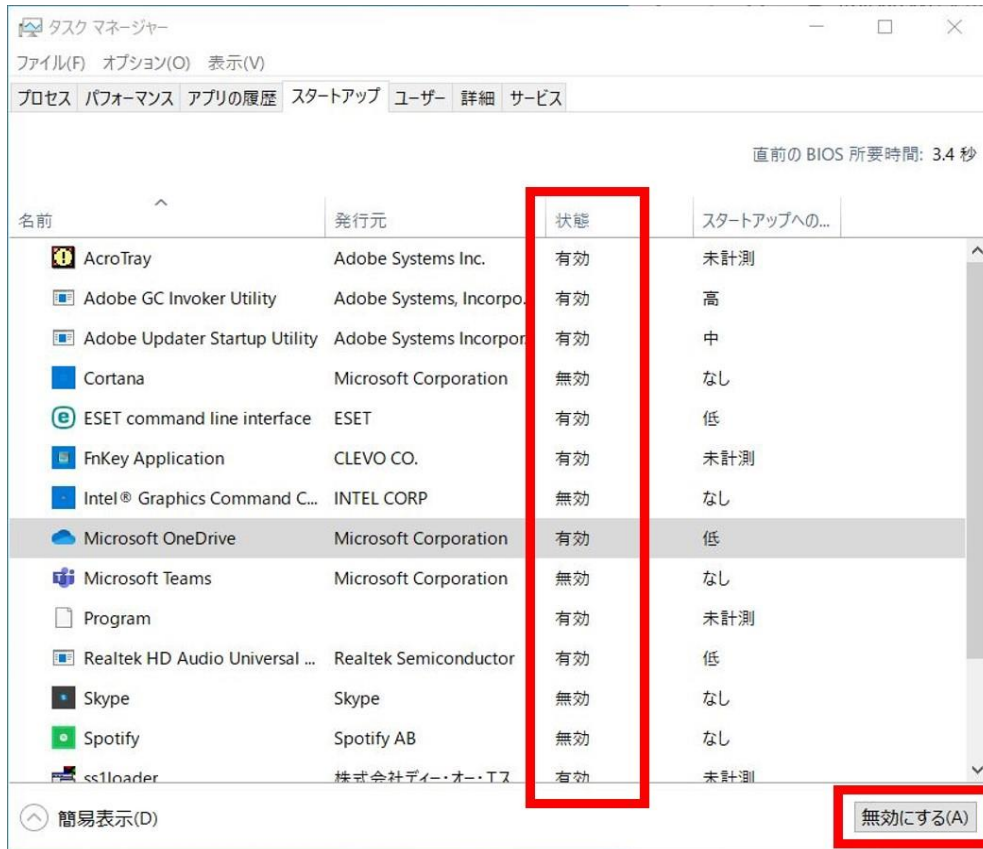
タスク マネージャー

ファイル(F) オプション(O) 表示(V)

プロセス | パフォーマンス | アプリの履歴 | スタートアップ | ユーザー | 詳細 | サービス

直前の BIOS 所要時間: 3.4 秒

| 名前 | 発行元 | 状態 | スタートアップへの... |
|---|---|---|---|
| AcroTray | Adobe Systems Inc. | 有効 | 未計測 |
| Adobe GC Invoker Utility | Adobe Systems, Incorpo... | 有効 | 高 |
| Adobe Updater Startup Utility | Adobe Systems Incorpor... | 有効 | 中 |
| Cortana | Microsoft Corporation | 無効 | なし |
| ESET command line interface | ESET | 有効 | 低 |
| FnKey Application | CLEVO CO. | 有効 | 未計測 |
| Intel® Graphics Command C... | INTEL CORP | 無効 | なし |
| Microsoft OneDrive | Microsoft Corporation | 有効 | 低 |
| Microsoft Teams | Microsoft Corporation | 無効 | なし |
| Program | | 有効 | 未計測 |
| Realtek HD Audio Universal ... | Realtek Semiconductor | 有効 | 低 |
| Skype | Skype | 無効 | なし |
| Spotify | Spotify AB | 無効 | なし |
| ss1loader | 株式会社ディー・オー・エス | 有効 | 未計測 |

簡易表示(D)

無効にする(A)